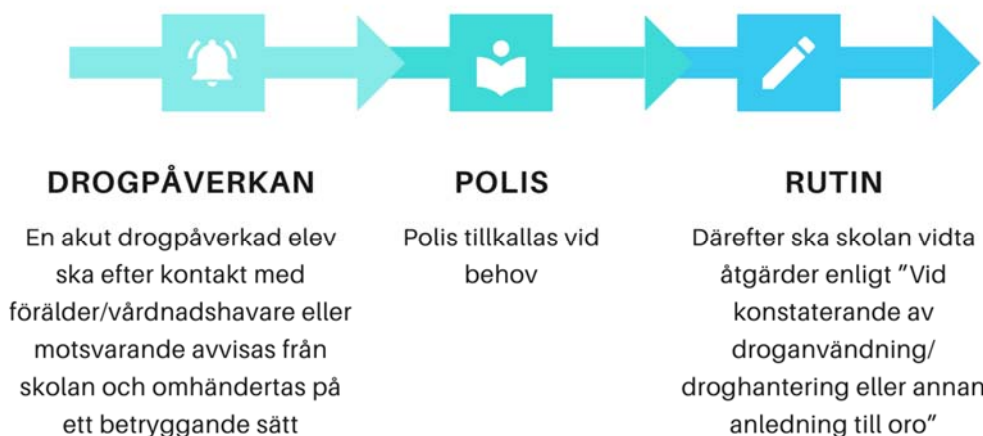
DROGPÅVERKAN

En akut drogpåverkad elev ska efter kontakt med förälder/vårdnadshavare eller motsvarande avvisas från skolan och omhändertas på ett betryggande sätt

POLIS

Polis tillkallas vid behov

RUTIN

Därefter ska skolan vidta åtgärder enligt "Vid konstaterande av droganvändning/ droghantering eller annan anledning till oro"